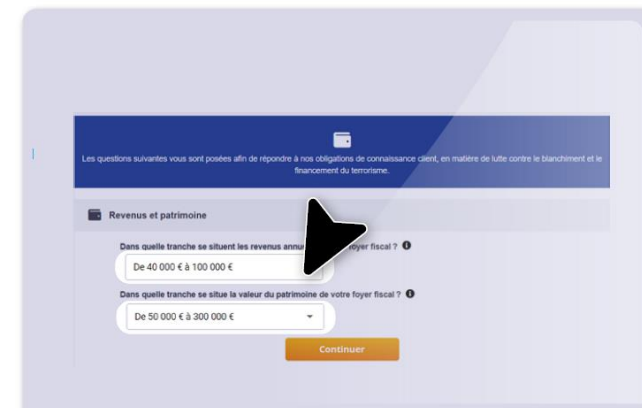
Les questions suivantes vous sont posées afin de répondre à nos obligations de connaissance client, en matière de lutte contre le blanchiment et le financement du terrorisme.

Revenus et patrimoine

Dans quelle tranche se situent les revenus annu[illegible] foyer fiscal ?

De 40 000 € à 100 000 €

Dans quelle tranche se situe la valeur du patrimoine de votre foyer fiscal ?

De 50 000 € à 300 000 €

Continuer